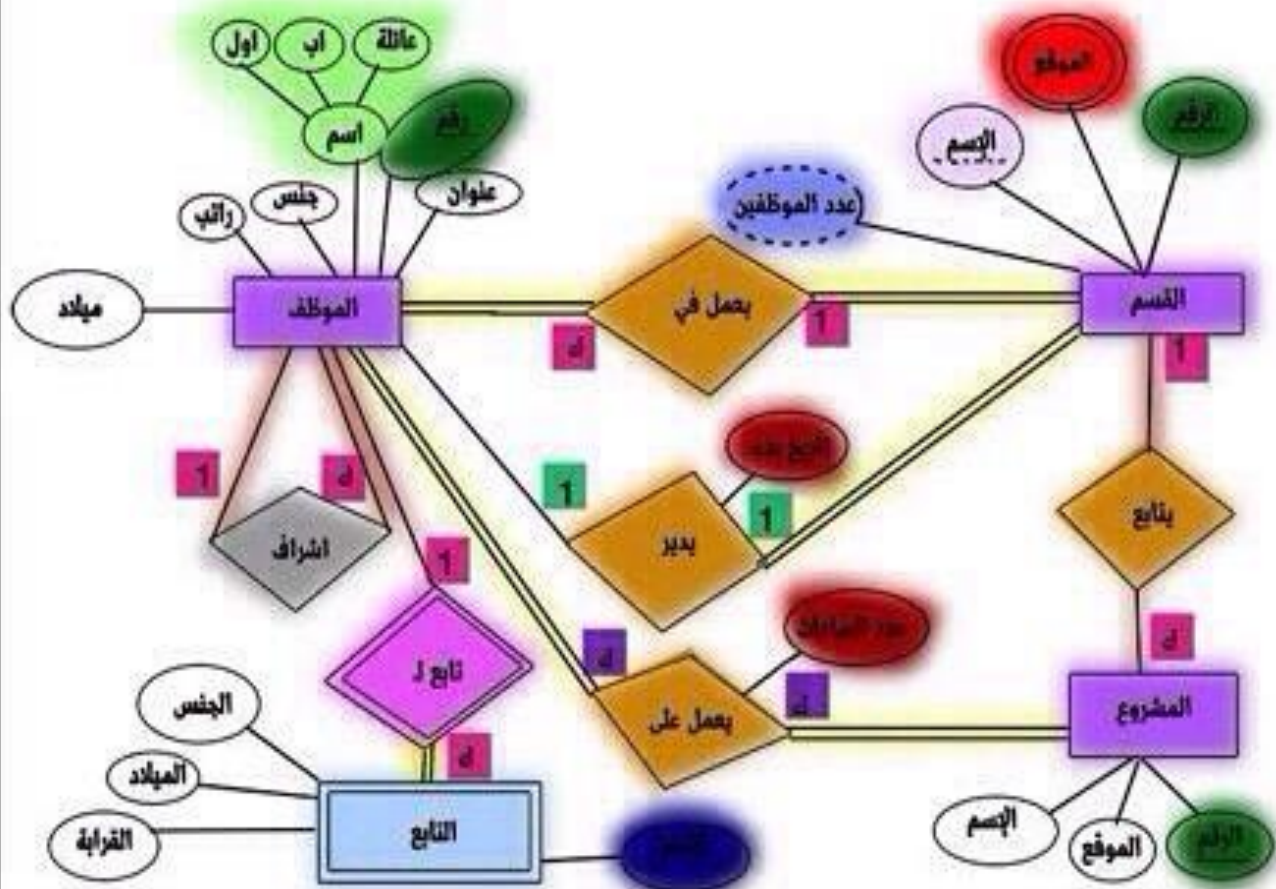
عائلة
اب
اول
اسم
رقم
جنس
عنوان
راتب
ميلاد
الموظف
الموقع
الرقم
الإسم
عدد الموظفين
القسم
يعمل في
م
1
1
1
م
1
اشراف
تاريخ بدء
1
يدير
1
1
يتابع
1
تابع ل
م
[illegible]
م
يعمل على
ن
ن
المشروع
الجنس
الميلاد
م
القرابة
التابع
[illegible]
الإسم
الموقع
الرقم